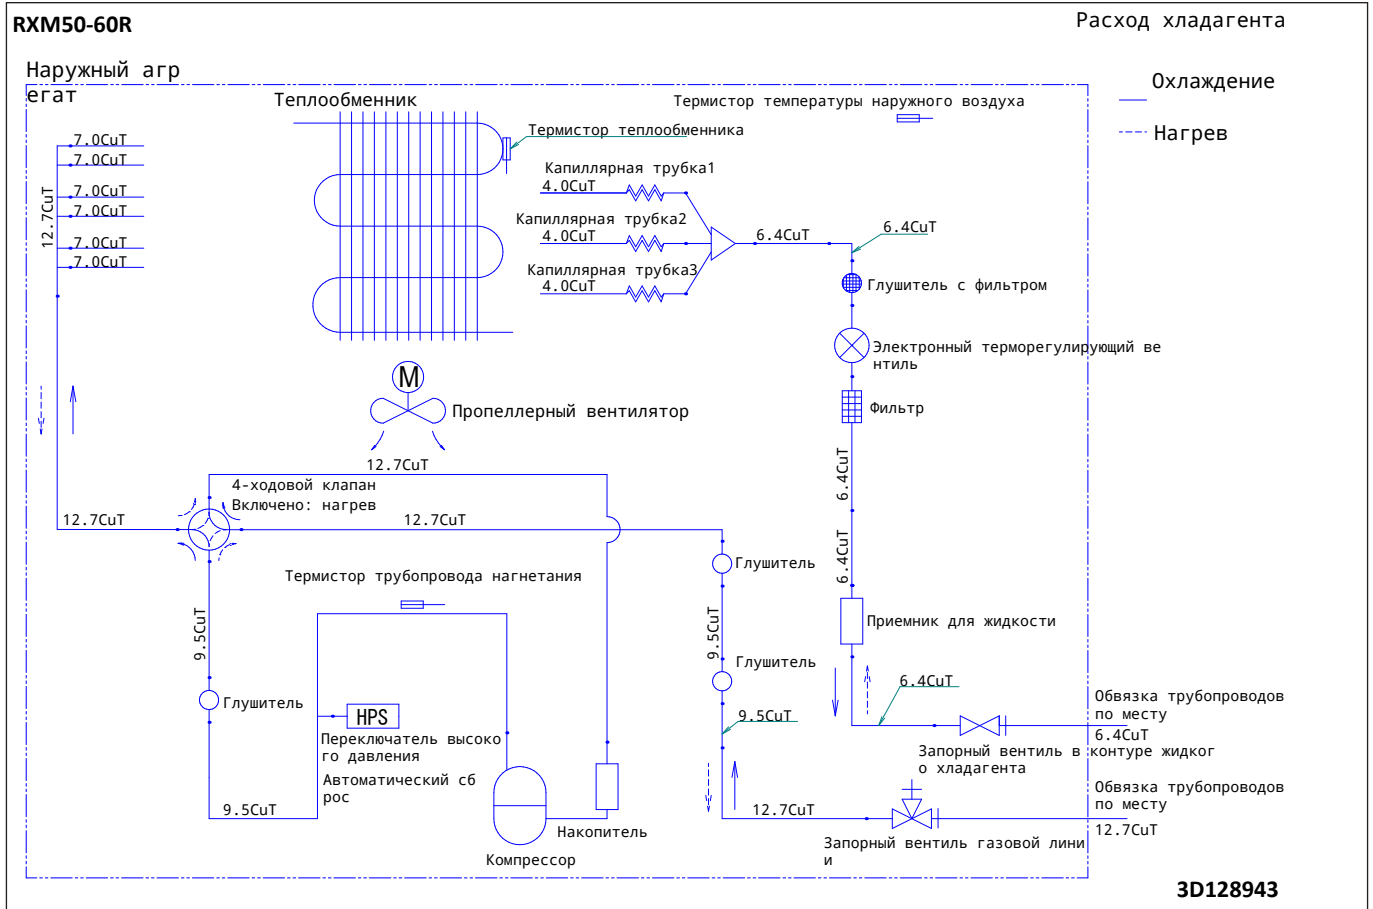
RXM50-60R

Расход хладагента

Наружный агрегат

Охлаждение

Нагрев

Теплообменник

Термистор температуры наружного воздуха

Термистор теплообменника

7.0CuT
7.0CuT
7.0CuT
7.0CuT
7.0CuT
7.0CuT

12.7CuT

Капиллярная трубка1
4.0CuT
Капиллярная трубка2
4.0CuT
Капиллярная трубка3
4.0CuT

6.4CuT

6.4CuT

Глушитель с фильтром

Электронный терморегулирующий вентиль

M

Пропеллерный вентилятор

Фильтр

12.7CuT

4-ходовой клапан
Включено: нагрев

12.7CuT

12.7CuT

6.4CuT

6.4CuT

Глушитель

Термистор трубопровода нагнетания

9.5CuT

9.5CuT

Приемник для жидкости

Глушитель

Глушитель

HPS

Переключатель высокого давления

Автоматический сброс

6.4CuT

9.5CuT

Обвязка трубопроводов по месту
6.4CuT

Запорный вентиль в контуре жидкого хладагента

Обвязка трубопроводов по месту
12.7CuT

9.5CuT

12.7CuT

Накопитель

Компрессор

Запорный вентиль газовой линии

3D128943